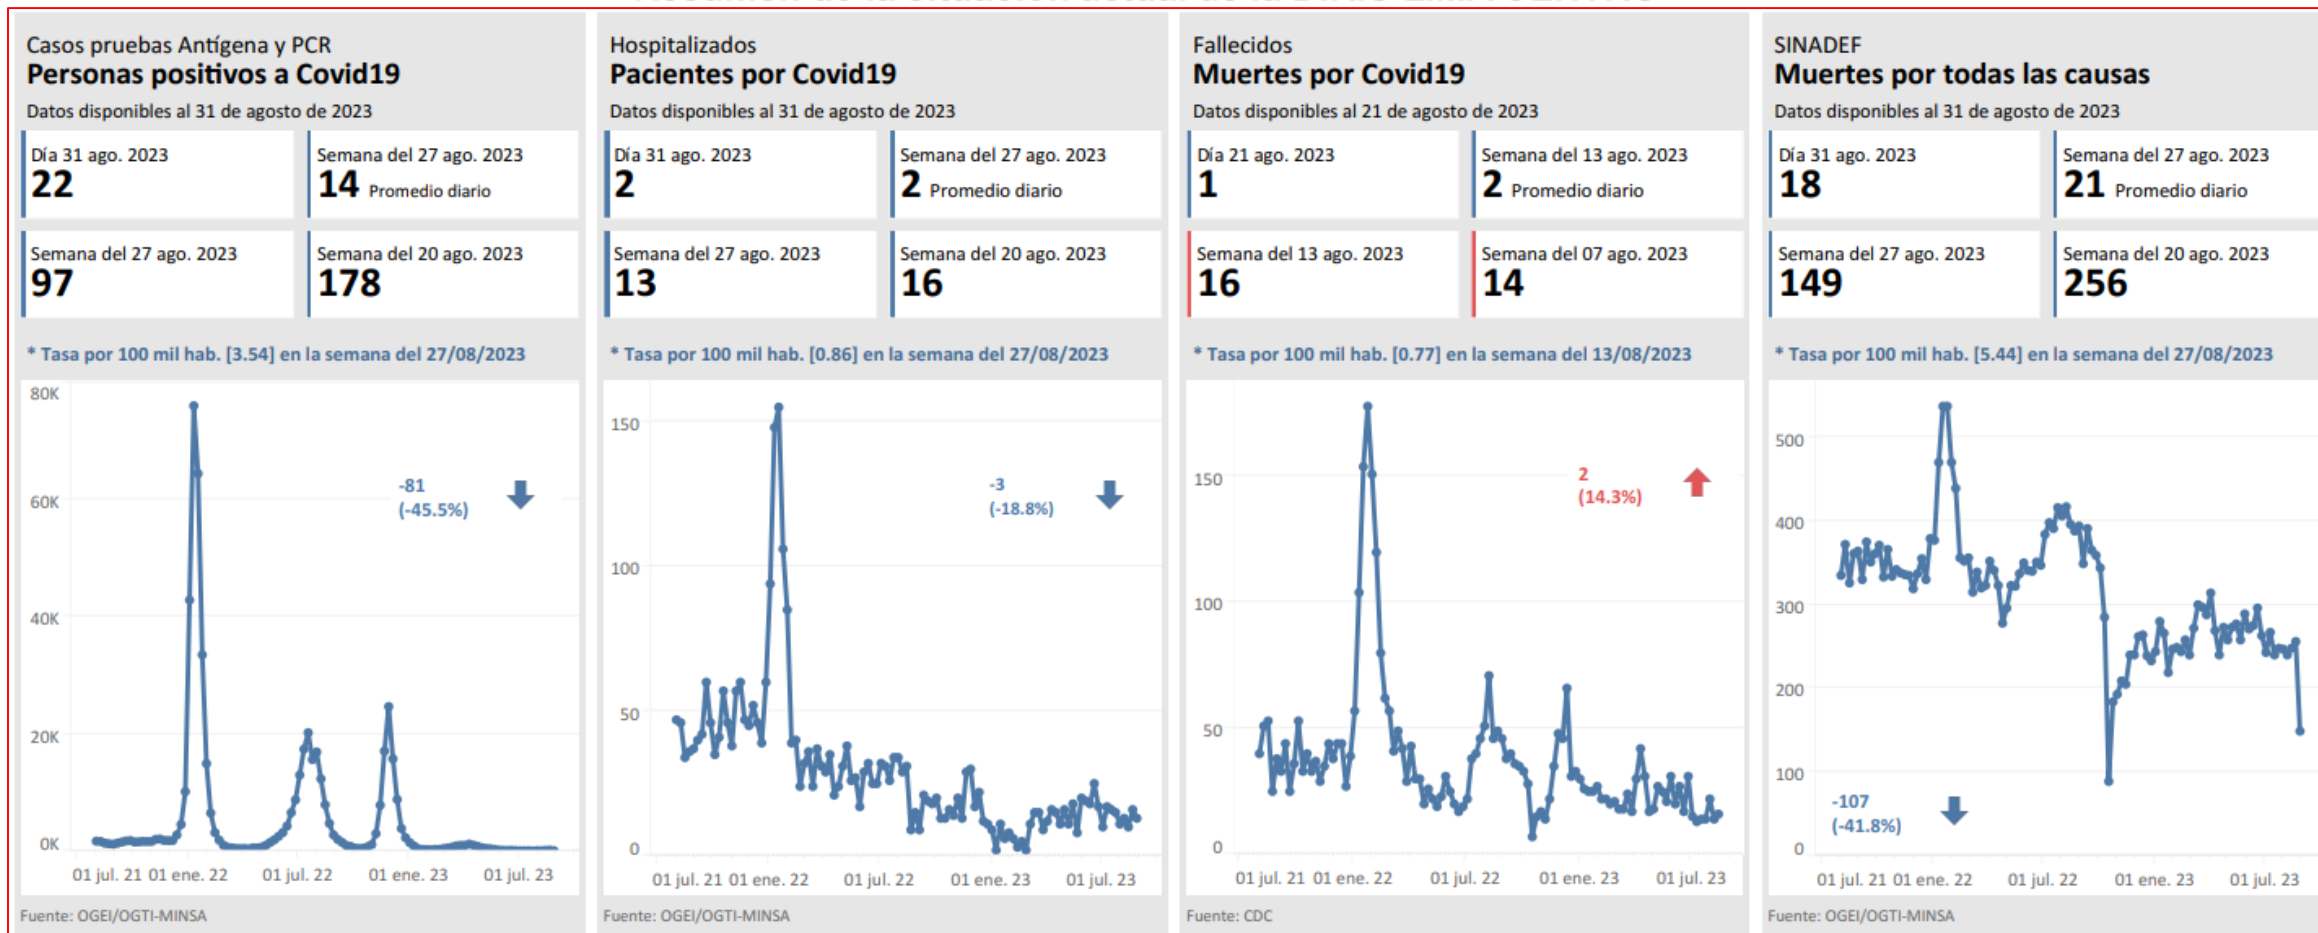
Casos pruebas Antígena y PCR
Personas positivos a Covid19
Datos disponibles al 31 de agosto de 2023

Día 31 ago. 2023
22

Semana del 27 ago. 2023
14 Promedio diario

Semana del 27 ago. 2023
97

Semana del 20 ago. 2023
178

* Tasa por 100 mil hab. [3.54] en la semana del 27/08/2023

80K
60K
40K
20K
0K
-81
(-45.5%)
01 jul. 21 01 ene. 22 01 jul. 22 01 ene. 23 01 jul. 23

Fuente: OGEI/OGTI-MINSA

Hospitalizados
Pacientes por Covid19
Datos disponibles al 31 de agosto de 2023

Día 31 ago. 2023
2

Semana del 27 ago. 2023
2 Promedio diario

Semana del 27 ago. 2023
13

Semana del 20 ago. 2023
16

* Tasa por 100 mil hab. [0.86] en la semana del 27/08/2023

150
100
50
0
-3
(-18.8%)
01 jul. 21 01 ene. 22 01 jul. 22 01 ene. 23 01 jul. 23

Fuente: OGEI/OGTI-MINSA

Fallecidos
Muertes por Covid19
Datos disponibles al 21 de agosto de 2023

Día 21 ago. 2023
1

Semana del 13 ago. 2023
2 Promedio diario

Semana del 13 ago. 2023
16

Semana del 07 ago. 2023
14

* Tasa por 100 mil hab. [0.77] en la semana del 13/08/2023

150
100
50
0
2
(14.3%)
01 jul. 21 01 ene. 22 01 jul. 22 01 ene. 23 01 jul. 23

Fuente: CDC

SINADEF
Muertes por todas las causas
Datos disponibles al 31 de agosto de 2023

Día 31 ago. 2023
18

Semana del 27 ago. 2023
21 Promedio diario

Semana del 27 ago. 2023
149

Semana del 20 ago. 2023
256

* Tasa por 100 mil hab. [5.44] en la semana del 27/08/2023

500
400
300
200
100
0
-107
(-41.8%)
01 jul. 21 01 ene. 22 01 jul. 22 01 ene. 23 01 jul. 23

Fuente: OGEI/OGTI-MINSA